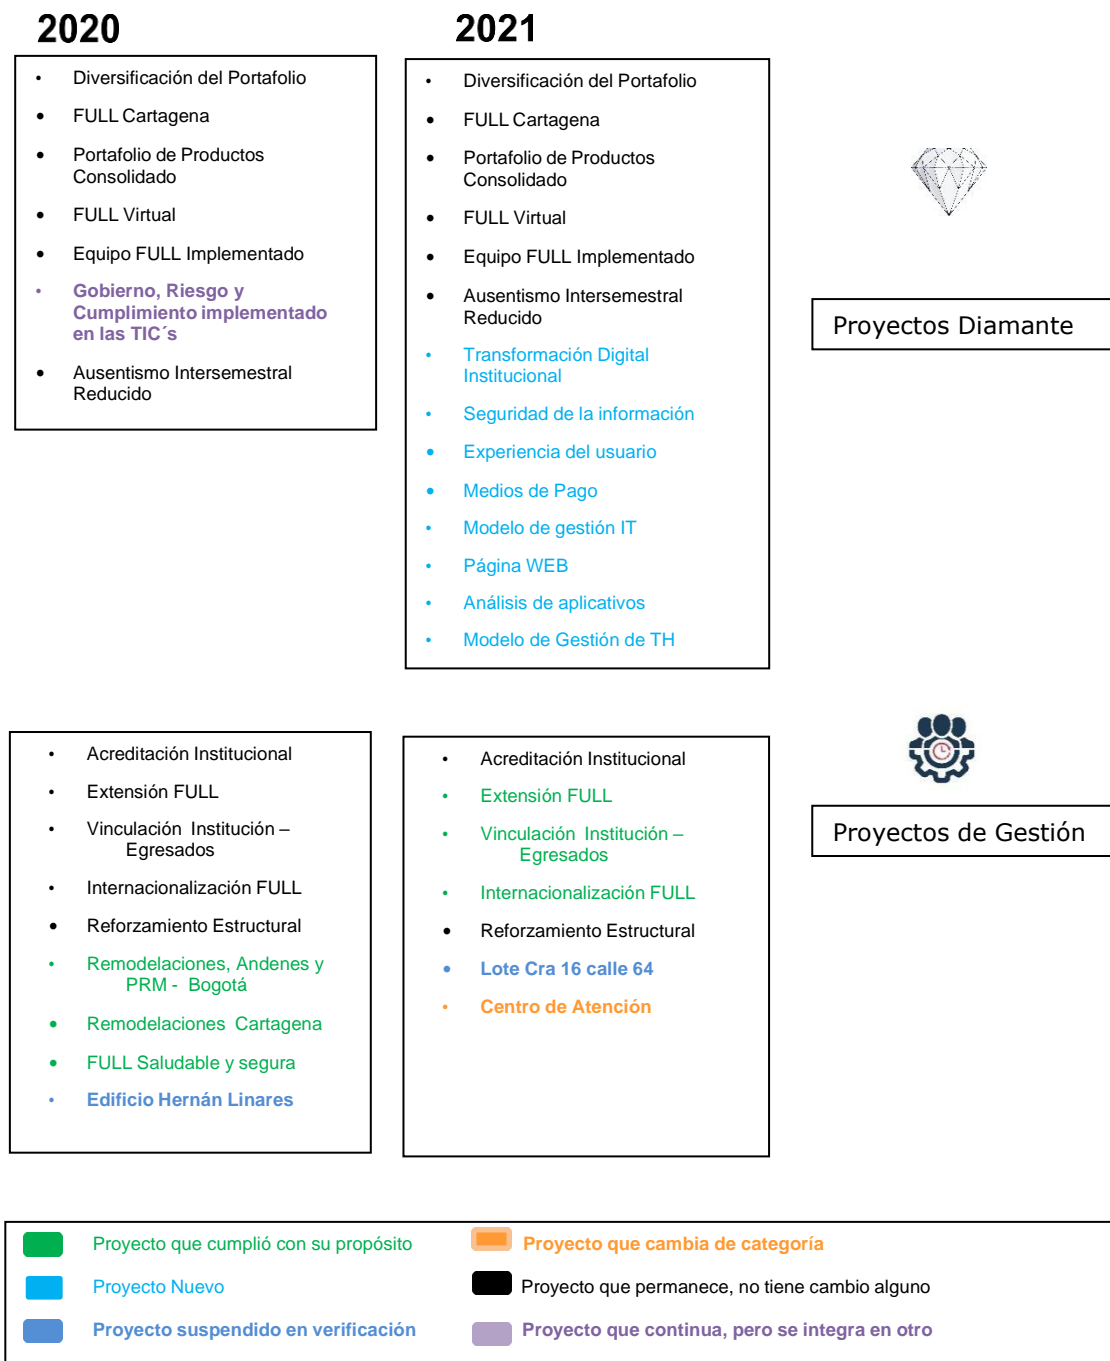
2020

- Diversificación del Portafolio
- FULL Cartagena
- Portafolio de Productos Consolidado
- FULL Virtual
- Equipo FULL Implementado
- Gobierno, Riesgo y Cumplimiento implementado en las TIC´s
- Ausentismo Intersemestral Reducido

2021

- Diversificación del Portafolio
- FULL Cartagena
- Portafolio de Productos Consolidado
- FULL Virtual
- Equipo FULL Implementado
- Ausentismo Intersemestral Reducido
- Transformación Digital Institucional
- Seguridad de la información
- Experiencia del usuario
- Medios de Pago
- Modelo de gestión IT
- Página WEB
- Análisis de aplicativos
- Modelo de Gestión de TH

Proyectos Diamante

- Acreditación Institucional
- Extensión FULL
- Vinculación Institución – Egresados
- Internacionalización FULL
- Reforzamiento Estructural
- Remodelaciones, Andenes y PRM - Bogotá
- Remodelaciones Cartagena
- FULL Saludable y segura
- Edificio Hernán Linares

- Acreditación Institucional
- Extensión FULL
- Vinculación Institución – Egresados
- Internacionalización FULL
- Reforzamiento Estructural
- Lote Cra 16 calle 64
- Centro de Atención

Proyectos de Gestión

Proyecto que cumplió con su propósito
Proyecto que cambia de categoría
Proyecto Nuevo
Proyecto que permanece, no tiene cambio alguno
Proyecto suspendido en verificación
Proyecto que continua, pero se integra en otro